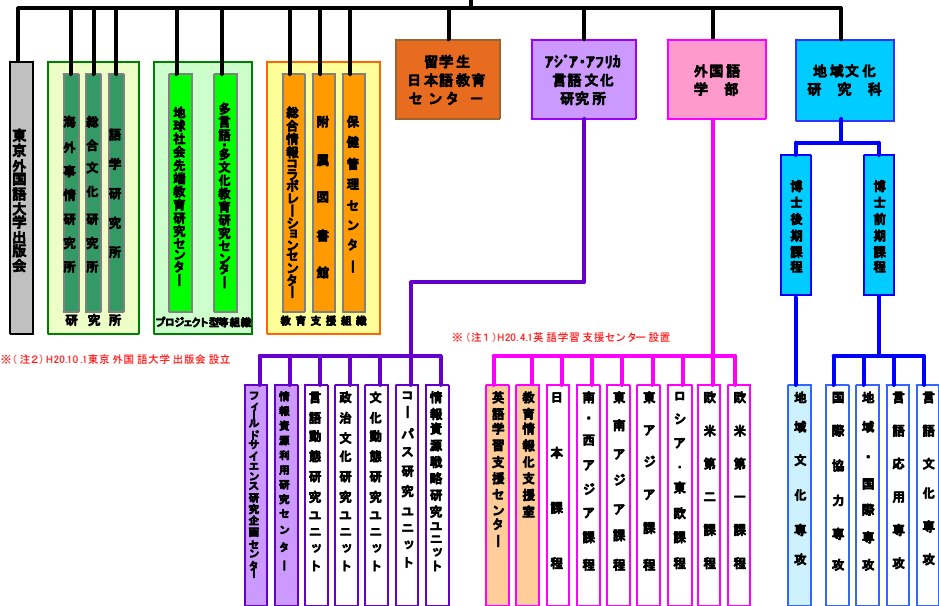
東京外国語大学出版会

海外事情研究所

総合文化研究所

語学研究所

研究所

地球社会先端教育研究センター

多言語・多文化教育研究センター

プロジェクト型等組織

総合情報コラボレーションセンター

附属図書館

保健管理センター

教育支援組織

留学生日本語教育センター

アジア・アフリカ言語文化研究所

外国語学部

地域文化研究科

博士後期課程

博士前期課程

※（注2）H20.10.1東京外国語大学出版会 設立

※（注1）H20.4.1英語学習支援センター 設置

フィールドサイエンス研究企画センター

情報資源利用研究センター

言語動態研究ユニット

政治文化研究ユニット

文化動態研究ユニット

コーパス研究ユニット

情報資源戦略研究ユニット

英語学習支援センター

教育情報化支援室

日本課程

南・西アジア課程

東南アジア課程

東アジア課程

ロシア・東欧課程

欧米第二課程

欧米第一課程

地域文化専攻

国際協力専攻

地域・国際専攻

言語応用専攻

言語文化専攻